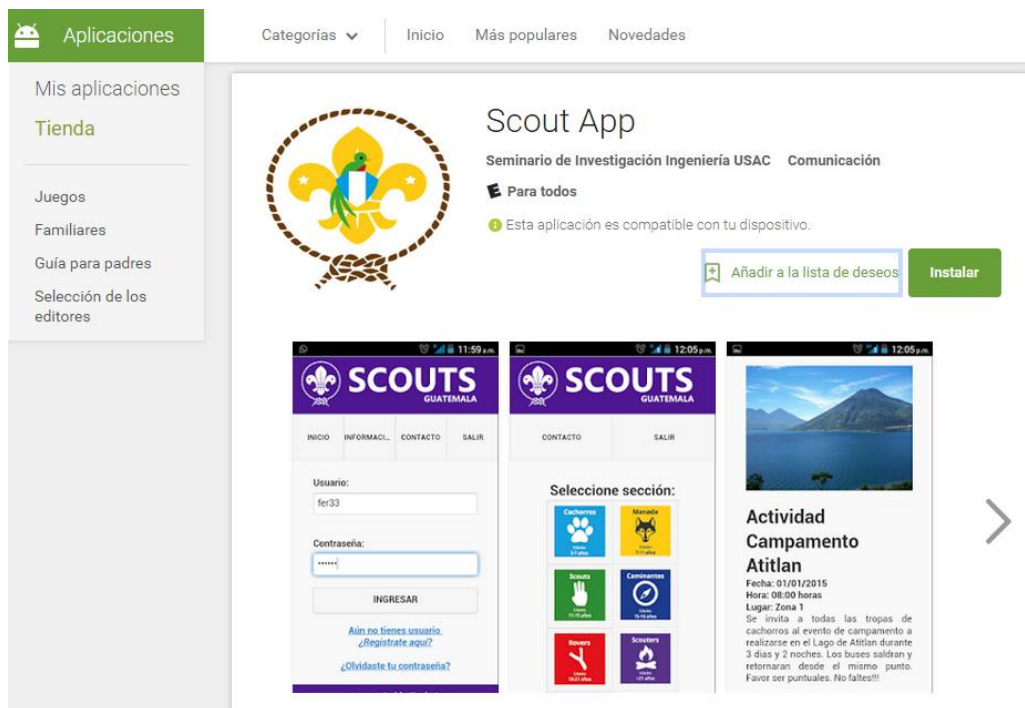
Aplicaciones

Categorías ⌄ | Inicio | Más populares | Novedades

Mis aplicaciones
Tienda

Juegos
Familiares
Guía para padres
Selección de los editores

Scout App

Seminario de Investigación Ingeniería USAC Comunicación

E Para todos

Esta aplicación es compatible con tu dispositivo.

Añadir a la lista de deseos

Instalar

11:59 a.m.

SCOUTS GUATEMALA

INICIO | INFORMACI... | CONTACTO | SALIR

Usuario:
fer33

Contraseña:
••••••

INGRESAR

Aún no tienes usuario ¿Registrate aquí?

¿Olvidaste tu contraseña?

12:05 p.m.

SCOUTS GUATEMALA

CONTACTO | SALIR

Seleccione sección:

Cachorros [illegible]
Manada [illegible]
Scouts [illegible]
Caminantes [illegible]
Rovers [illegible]
Scouters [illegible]

12:05 p.m.

Actividad Campamento Atitlan

Fecha: 01/01/2015
Hora: 08:00 horas
Lugar: Zona 1
Se invita a todas las tropas de cachorros al evento de campamento a realizarse en el Lago de Atitlan durante 3 dias y 2 noches. Los buses saldran y retornaran desde el mismo punto. Favor ser puntuales. No faltes!!!